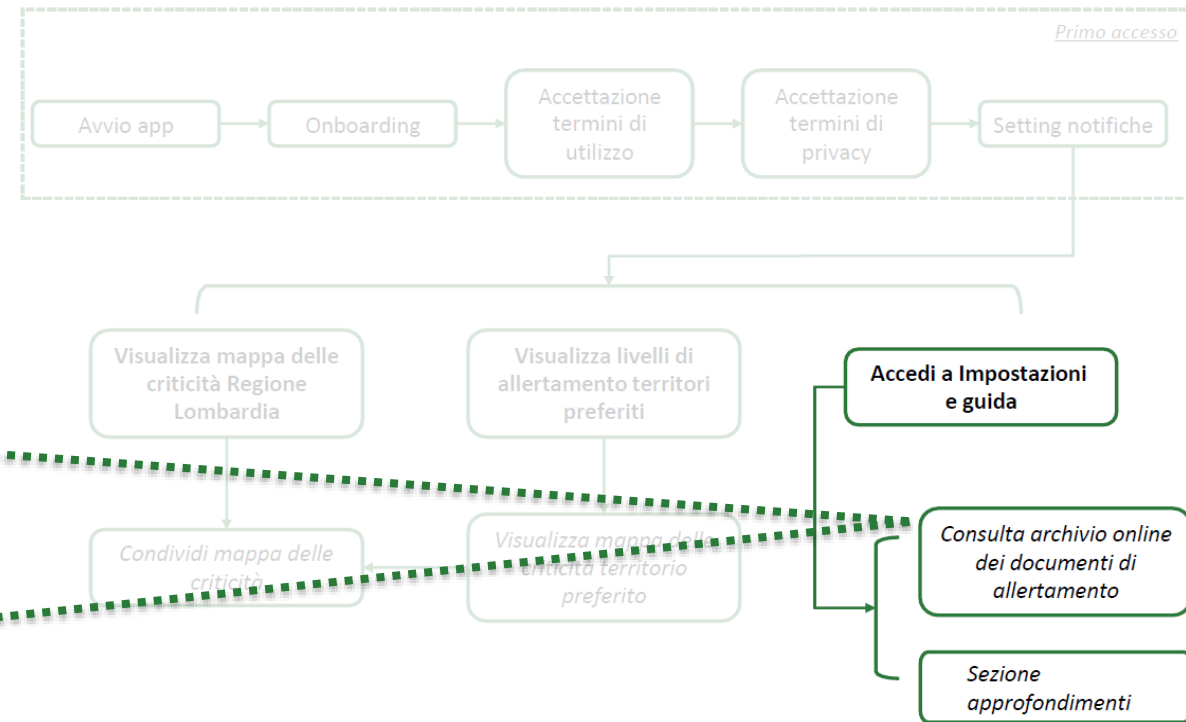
Primo accesso

Avvio app

Onboarding

Accettazione termini di utilizzo

Accettazione termini di privacy

Setting notifiche

Visualizza mappa delle criticità Regione Lombardia

Visualizza livelli di allertamento territori preferiti

Accedi a Impostazioni e guida

Condividi mappa delle criticità

Visualizza mappa delle criticità territorio preferito

Consulta archivio online dei documenti di allertamento

Sezione approfondimenti